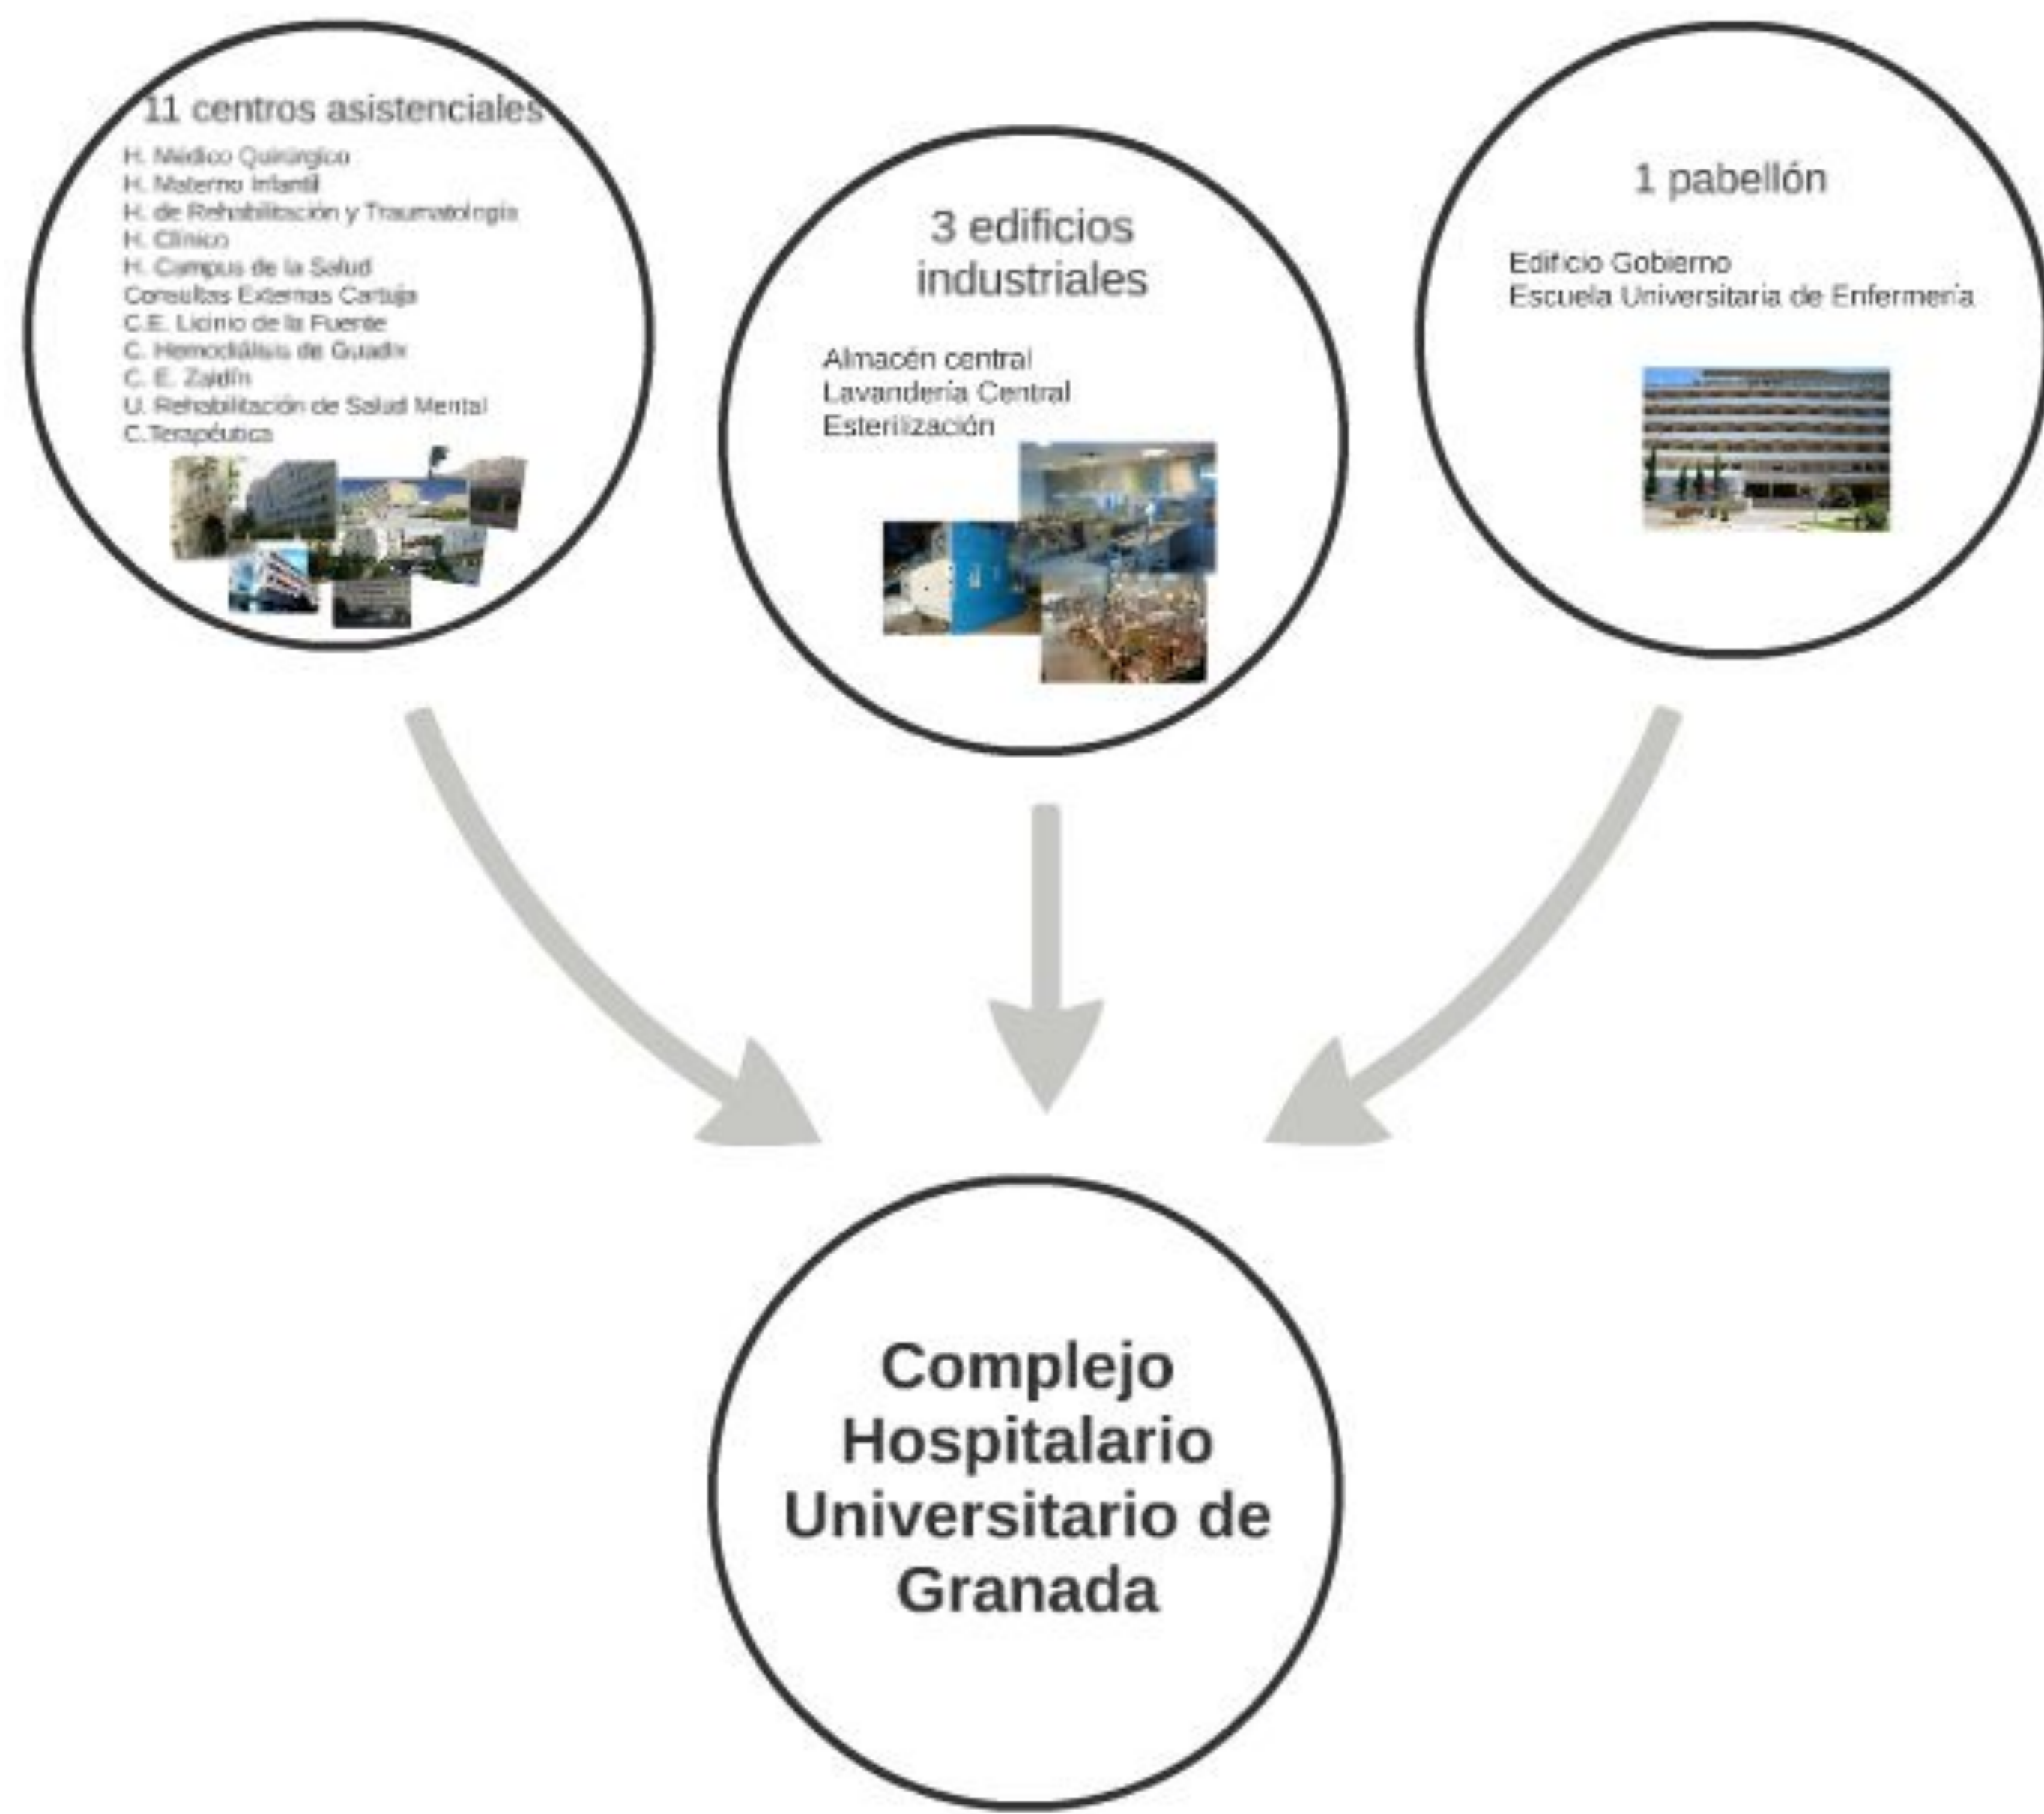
11 centros asistenciales

H. Médico Quirúrgico
H. Materno Infantil
H. de Rehabilitación y Traumatología
H. Clínico
H. Campus de la Salud
Consultas Externas Cartuja
C.E. Licinio de la Fuente
C. Hemodiálisis de Guadix
C. E. Zaidín
U. Rehabilitación de Salud Mental
C.Terapéutica

3 edificios industriales

Almacén central
Lavandería Central
Esterilización

1 pabellón

Edificio Gobierno
Escuela Universitaria de Enfermería

Complejo Hospitalario Universitario de Granada